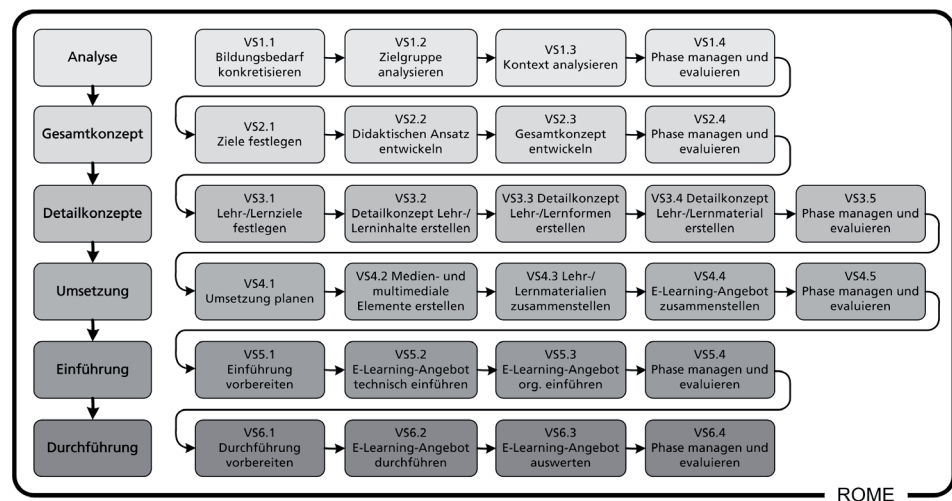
Analyse

VS1.1 Bildungsbedarf konkretisieren

VS1.2 Zielgruppe analysieren

VS1.3 Kontext analysieren

VS1.4 Phase managen und evaluieren

Gesamtkonzept

VS2.1 Ziele festlegen

VS2.2 Didaktischen Ansatz entwickeln

VS2.3 Gesamtkonzept entwickeln

VS2.4 Phase managen und evaluieren

Detailkonzepte

VS3.1 Lehr-/Lernziele festlegen

VS3.2 Detailkonzept Lehr-/ Lerninhalte erstellen

VS3.3 Detailkonzept Lehr-/Lernformen erstellen

VS3.4 Detailkonzept Lehr-/Lernmaterial erstellen

VS3.5 Phase managen und evaluieren

Umsetzung

VS4.1 Umsetzung planen

VS4.2 Medien- und multimediale Elemente erstellen

VS4.3 Lehr-/ Lernmaterialien zusammenstellen

VS4.4 E-Learning-Angebot zusammenstellen

VS4.5 Phase managen und evaluieren

Einführung

VS5.1 Einführung vorbereiten

VS5.2 E-Learning-Angebot technisch einführen

VS5.3 E-Learning-Angebot org. einführen

VS5.4 Phase managen und evaluieren

Durchführung

VS6.1 Durchführung vorbereiten

VS6.2 E-Learning-Angebot durchführen

VS6.3 E-Learning-Angebot auswerten

VS6.4 Phase managen und evaluieren

ROME